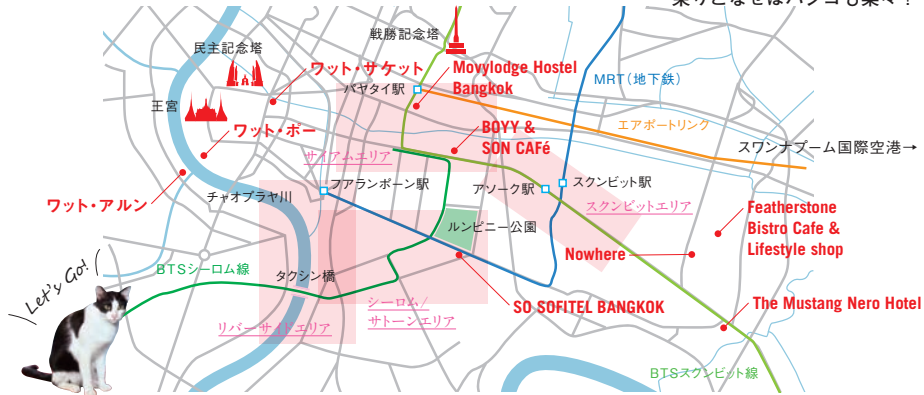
民主記念塔

戦勝記念塔

王宮

ワット・サケット

Movylodge Hostel Bangkok

パヤタイ駅

MRT（地下鉄）

ワット・ポー

BOYY & SON CAFé

エアポートリンク

スワンナプーム国際空港→

サイアムエリア

ワット・アルン

チャオプラヤ川

ファランポーン駅

アソーク駅

スクンビット駅

スクンビットエリア

ルンピニー公園

Featherstone Bistro Cafe & Lifestyle shop

Nowhere

BTSシーロム線

タクシン橋

Let's Go!

シーロム／サトーンエリア

SO SOFITEL BANGKOK

The Mustang Nero Hotel

リバーサイドエリア

BTSスクンビット線